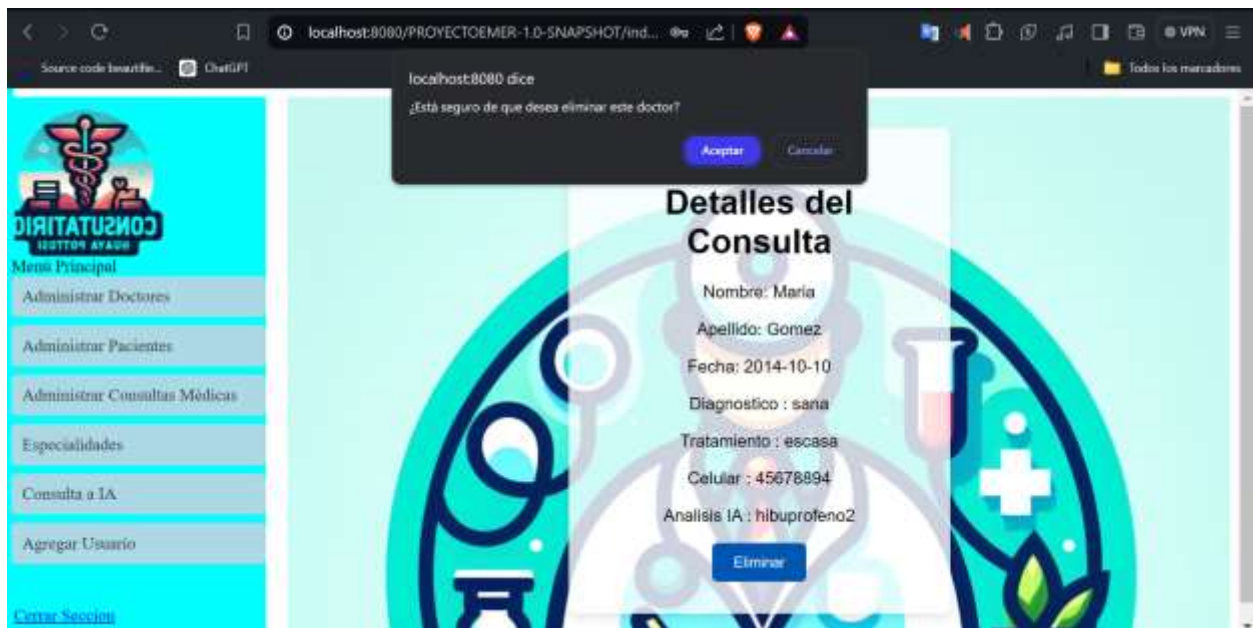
localhost:8080/PROYECTOEMER-1.0-SNAPSHOT/ind...

VPN

Source code beautifie... ChatGPT

Todos los marcadores

localhost:8080 dice

¿Está seguro de que desea eliminar este doctor?

Aceptar Cancelar

CONSULTARIO

Menu Principal

Administrar Doctores

Administrar Pacientes

Administrar Consultas Médicas

Especialidades

Consulta a IA

Agregar Usuario

Cerrar Seccion

Detalles del Consulta

Nombre: Maria

Apellido: Gomez

Fecha: 2014-10-10

Diagnostico : sana

Tratamiento : escasa

Celular : 45678894

Analisis IA : hibuprofeno2

Eliminar